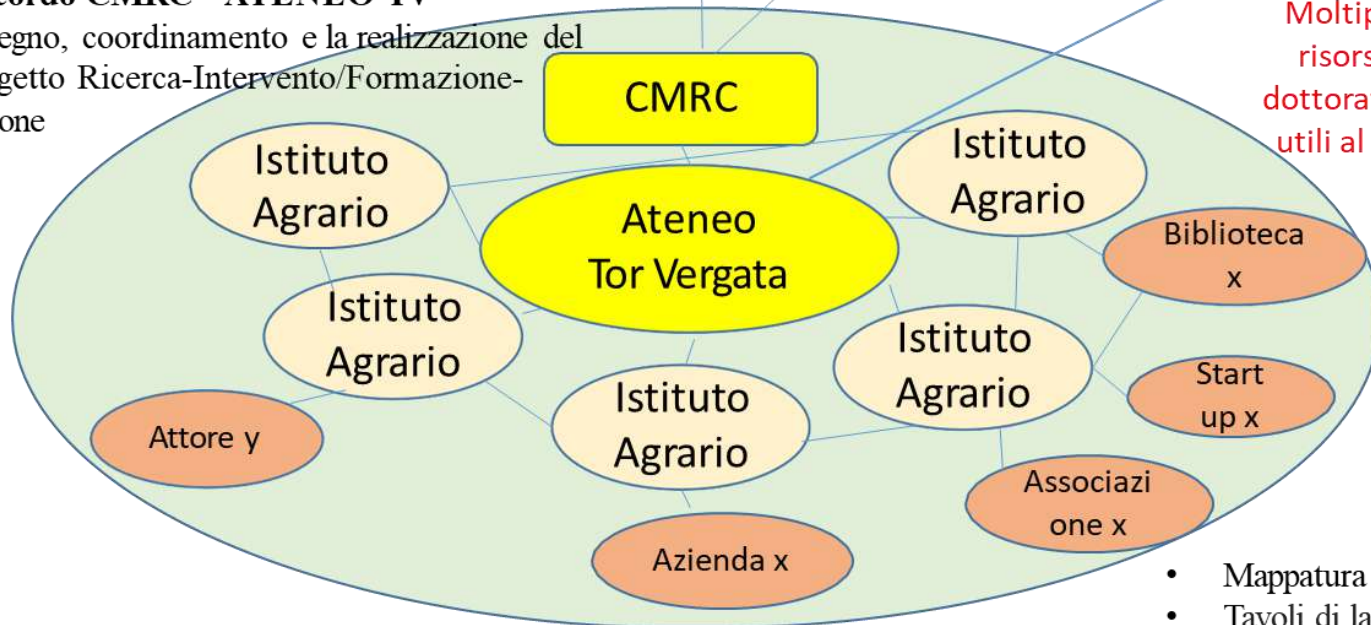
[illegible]cordo CMRC - ATENEO TV
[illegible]egno, coordinamento e la realizzazione del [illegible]getto Ricerca-Intervento/Formazione-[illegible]one

Moltip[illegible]
risors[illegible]
dottora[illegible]
utili al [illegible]

CMRC

Istituto Agrario

Istituto Agrario

Ateneo Tor Vergata

Biblioteca x

Istituto Agrario

Istituto Agrario

Start up x

Attore y

Istituto Agrario

Associazi one x

Azienda x

• Mappatura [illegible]
• Tavoli di la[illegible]